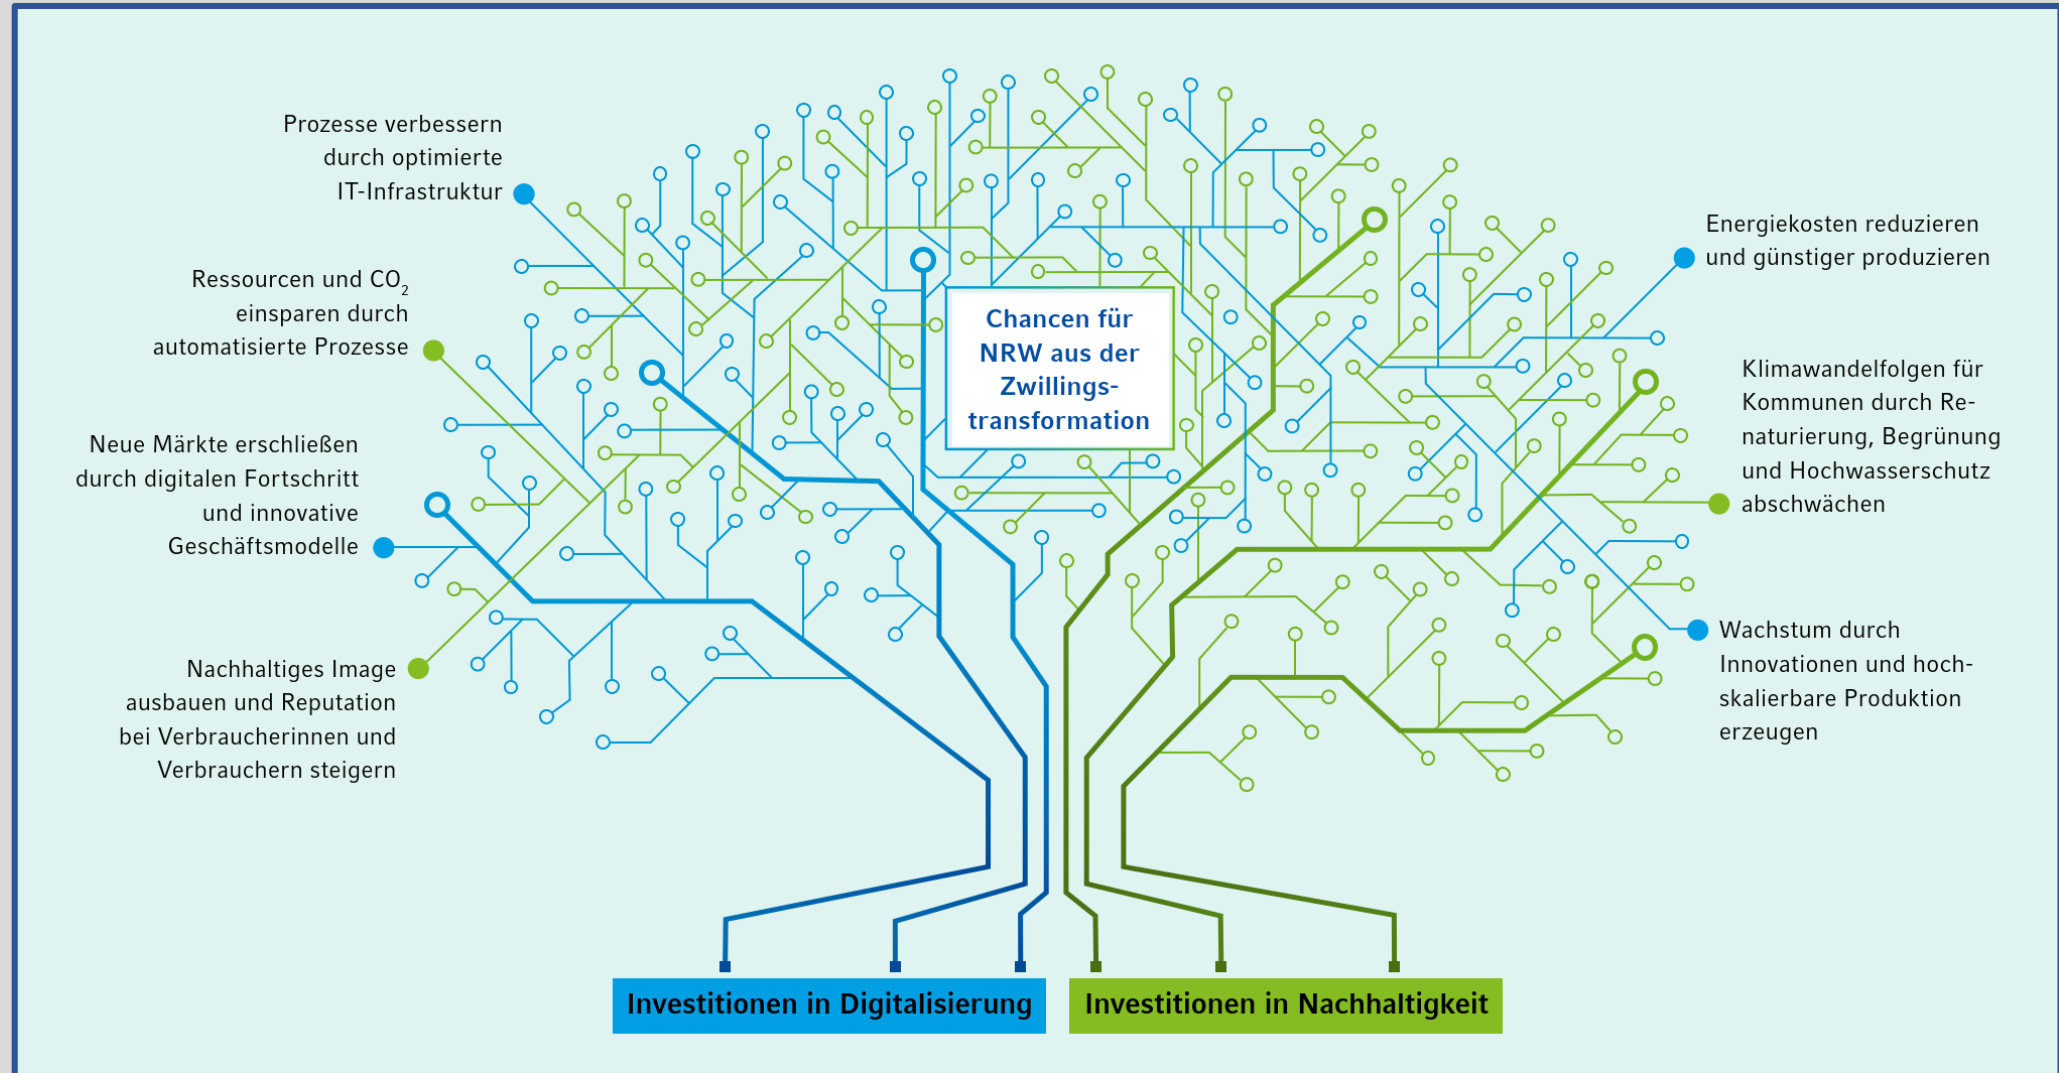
Prozesse verbessern durch optimierte IT-Infrastruktur

Ressourcen und $CO_2$ einsparen durch automatisierte Prozesse

Neue Märkte erschließen durch digitalen Fortschritt und innovative Geschäftsmodelle

Nachhaltiges Image ausbauen und Reputation bei Verbraucherinnen und Verbrauchern steigern

Chancen für NRW aus der Zwillings-transformation

Energiekosten reduzieren und günstiger produzieren

Klimawandelfolgen für Kommunen durch Renaturierung, Begrünung und Hochwasserschutz abschwächen

Wachstum durch Innovationen und hochskalierbare Produktion erzeugen

Investitionen in Digitalisierung

Investitionen in Nachhaltigkeit